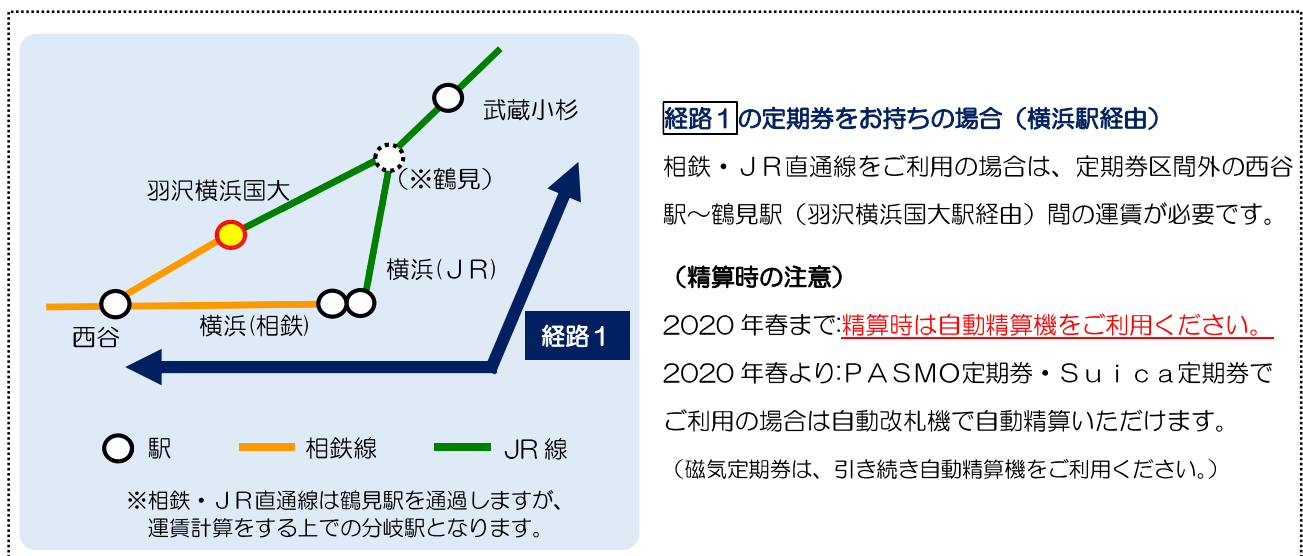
武蔵小杉

（※鶴見）

羽沢横浜国大

横浜（ＪＲ）

西谷

横浜(相鉄)

経路１

駅　相鉄線　JR 線

※相鉄・ＪＲ直通線は鶴見駅を通過しますが、運賃計算をする上での分岐駅となります。

経路１の定期券をお持ちの場合（横浜駅経由）

相鉄・ＪＲ直通線をご利用の場合は、定期券区間外の西谷駅～鶴見駅（羽沢横浜国大駅経由）間の運賃が必要です。

（精算時の注意）

2020 年春まで:精算時は自動精算機をご利用ください。

2020 年春より:ＰＡＳＭＯ定期券・Ｓｕｉｃａ定期券でご利用の場合は自動改札機で自動精算いただけます。

（磁気定期券は、引き続き自動精算機をご利用ください。）